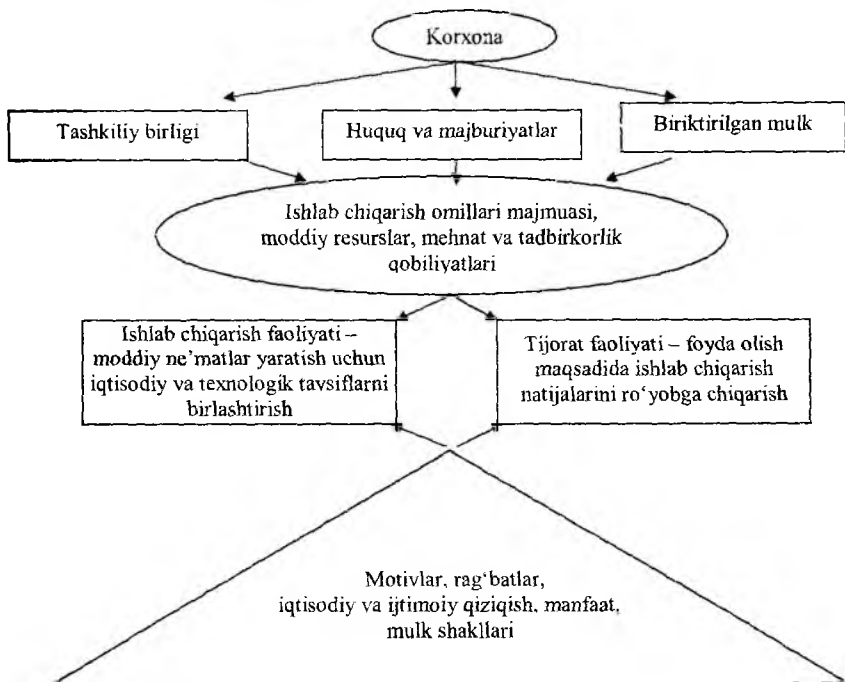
Korxona

Tashkiliy birligi

Huquq va majburiyatlar

Biriktirilgan mulk

Ishlab chiqarish omillari majmuasi, moddiy resurslar, mehnat va tadbirkorlik qobiliyatlari

Ishlab chiqarish faoliyati – moddiy ne'matlar yaratish uchun iqtisodiy va texnologik tavsiflarni birlashtirish

Tijorat faoliyati – foyda olish maqsadida ishlab chiqarish natijalarini ro'yobga chiqarish

Motivlar, rag'batlar, iqtisodiy va ijtimoiy qiziqish, manfaat, mulk shakllari